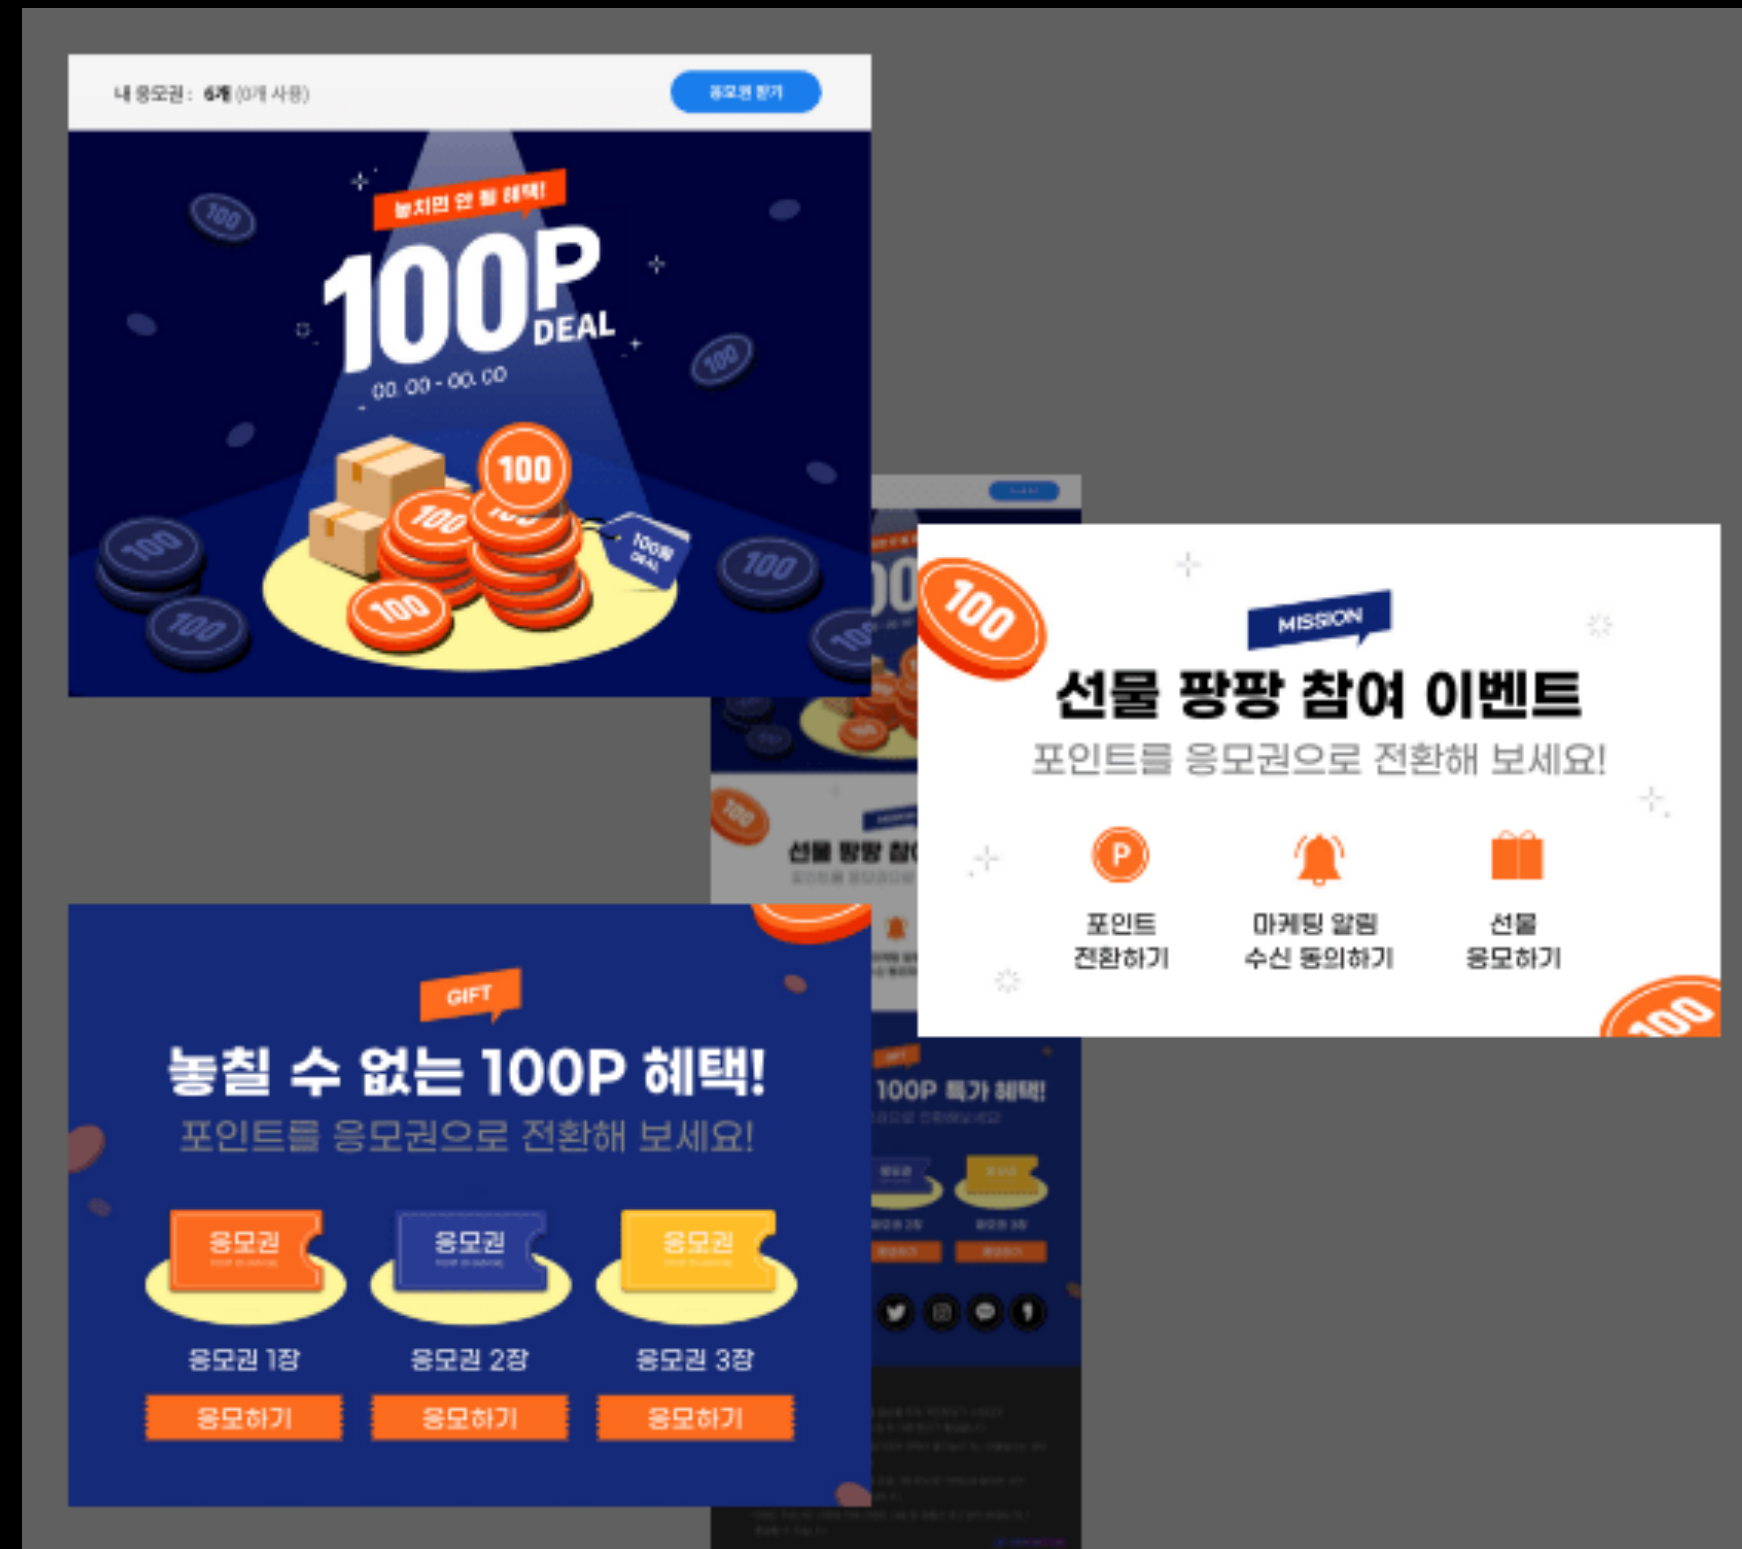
내 응모권 : 6개 (0개 사용)

응모권 찾기

놓치면 안 될 혜택!

100P DEAL

00. 00 - 00. 00

100

100

100

100

100

100

100

100P DEAL

MISSION

선물 팡팡 참여 이벤트

포인트를 응모권으로 전환해 보세요!

P

포인트 전환하기

마케팅 알림 수신 동의하기

선물 응모하기

100

GIFT

놓칠 수 없는 100P 혜택!

포인트를 응모권으로 전환해 보세요!

응모권

응모권

응모권

응모권 1장

응모권 2장

응모권 3장

응모하기

응모하기

응모하기

100P 특가 혜택!